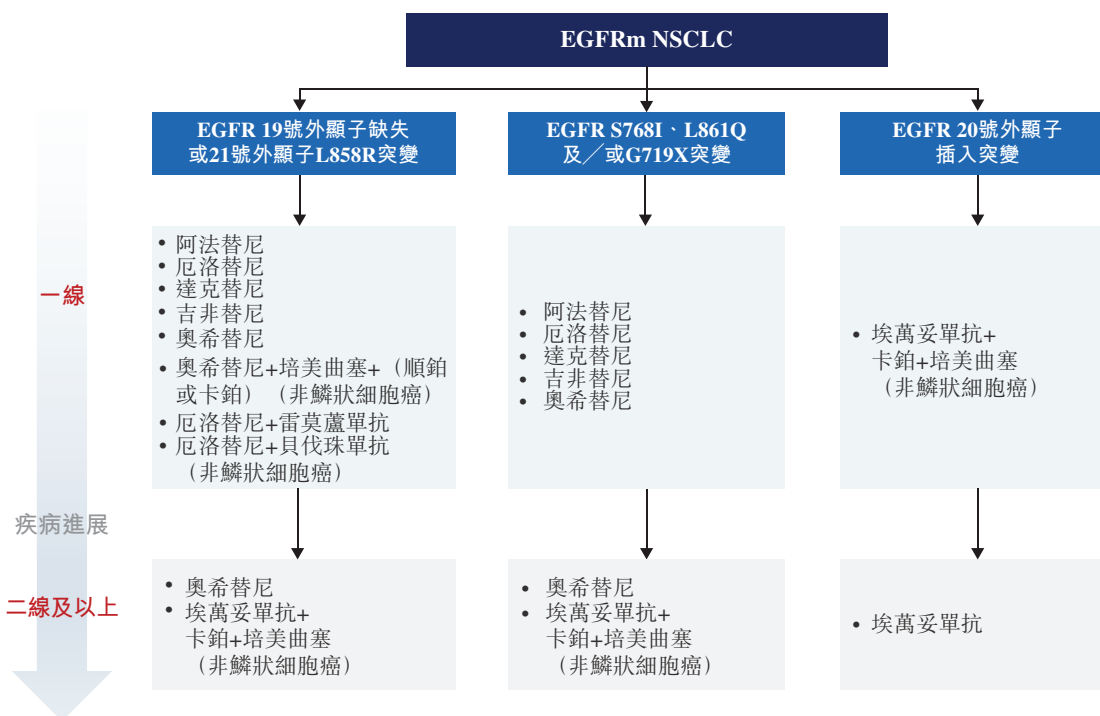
EGFRm NSCLC

EGFR 19號外顯子缺失或21號外顯子L858R突變

EGFR S768I、L861Q及／或G719X突變

EGFR 20號外顯子插入突變

一線

• 阿法替尼
• 厄洛替尼
• 達克替尼
• 吉非替尼
• 奧希替尼
• 奧希替尼+培美曲塞+（順鉑或卡鉑）（非鱗狀細胞癌）
• 厄洛替尼+雷莫蘆單抗
• 厄洛替尼+貝伐珠單抗（非鱗狀細胞癌）

• 阿法替尼
• 厄洛替尼
• 達克替尼
• 吉非替尼
• 奧希替尼

• 埃萬妥單抗+卡鉑+培美曲塞（非鱗狀細胞癌）

疾病進展

二線及以上

• 奧希替尼
• 埃萬妥單抗+卡鉑+培美曲塞（非鱗狀細胞癌）

• 奧希替尼
• 埃萬妥單抗+卡鉑+培美曲塞（非鱗狀細胞癌）

• 埃萬妥單抗